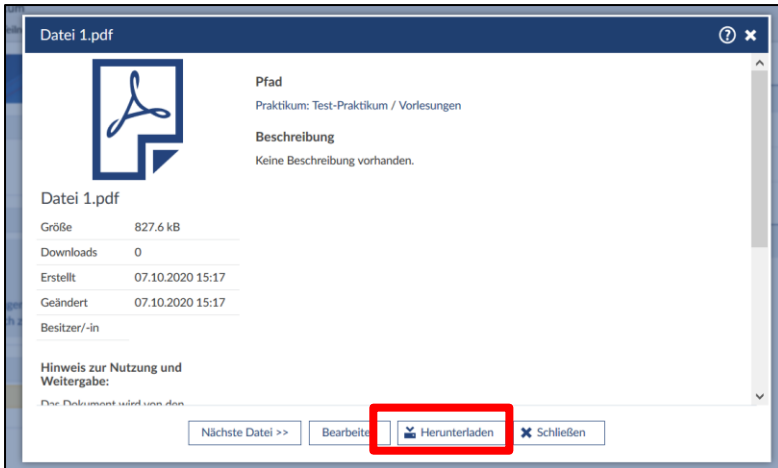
Datei 1.pdf

Pfad

Praktikum: Test-Praktikum / Vorlesungen

Beschreibung

Keine Beschreibung vorhanden.

Datei 1.pdf

| | |
|---|---|
| Größe | 827.6 kB |
| Downloads | 0 |
| Erstellt | 07.10.2020 15:17 |
| Geändert | 07.10.2020 15:17 |
| Besitzer/-in | |

Hinweis zur Nutzung und Weitergabe:

Das Dokument wird von den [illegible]

Nächste Datei >> Bearbeiten Herunterladen Schließen